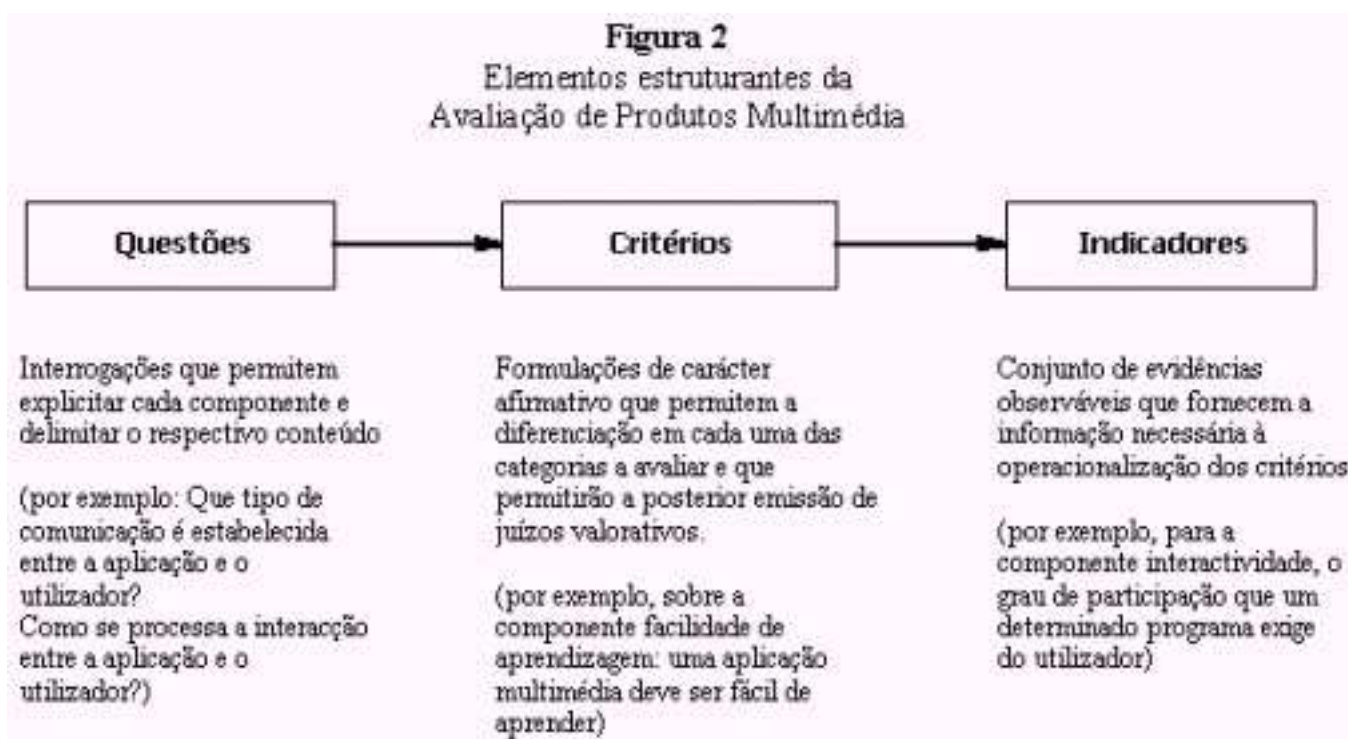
**Figura 2**
Elementos estruturantes da Avaliação de Produtos Multimédia

Questões

Critérios

Indicadores

Interrogações que permitem explicitar cada componente e delimitar o respectivo conteúdo

(por exemplo: Que tipo de comunicação é estabelecida entre a aplicação e o utilizador?
Como se processa a interacção entre a aplicação e o utilizador?)

Formulações de carácter afirmativo que permitem a diferenciação em cada uma das categorias a avaliar e que permitirão a posterior emissão de juízos valorativos.

(por exemplo, sobre a componente facilidade de aprendizagem: uma aplicação multimédia deve ser fácil de aprender)

Conjunto de evidências observáveis que fornecem a informação necessária à operacionalização dos critérios

(por exemplo, para a componente interactividade, o grau de participação que um determinado programa exige do utilizador)